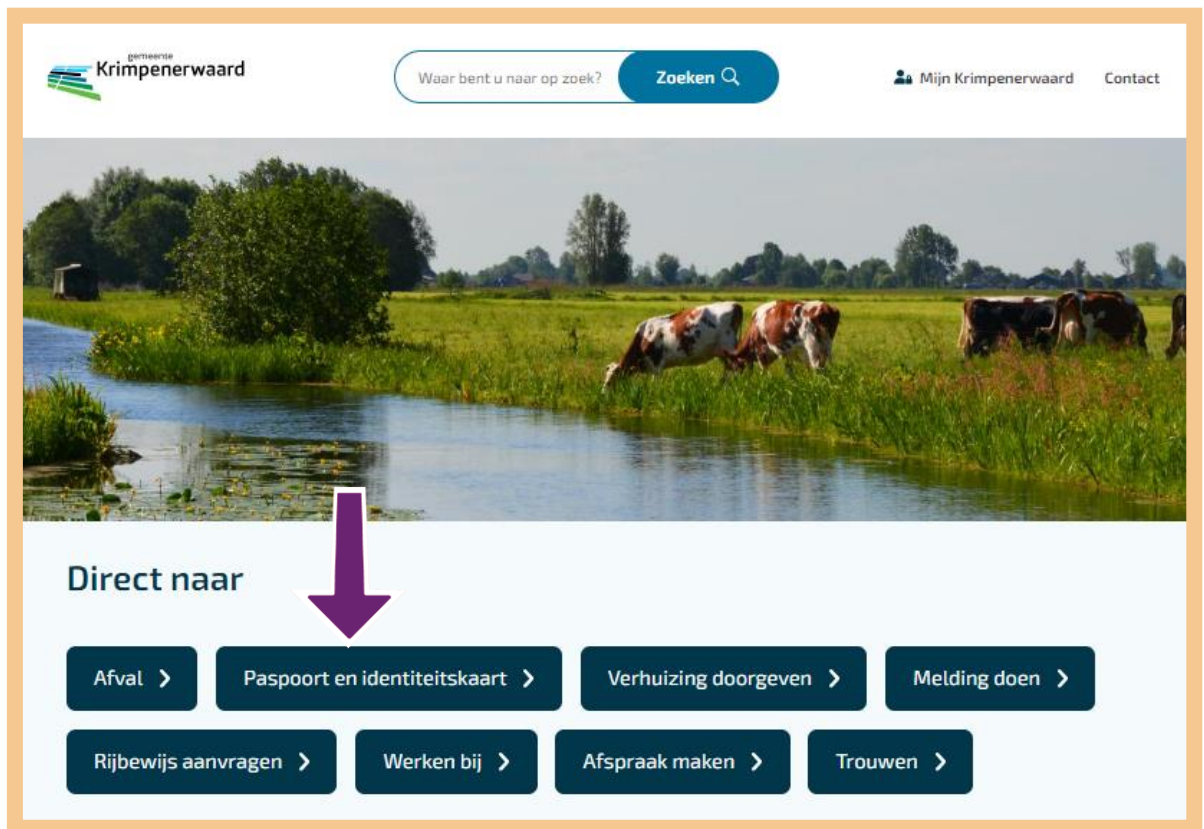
gemeente
Krimpenerwaard

Waar bent u naar op zoek? Zoeken

Mijn Krimpenerwaard Contact

Direct naar

Afval
Paspoort en identiteitskaart
Verhuizing doorgeven
Melding doen
Rijbewijs aanvragen
Werken bij
Afspraak maken
Trouwen